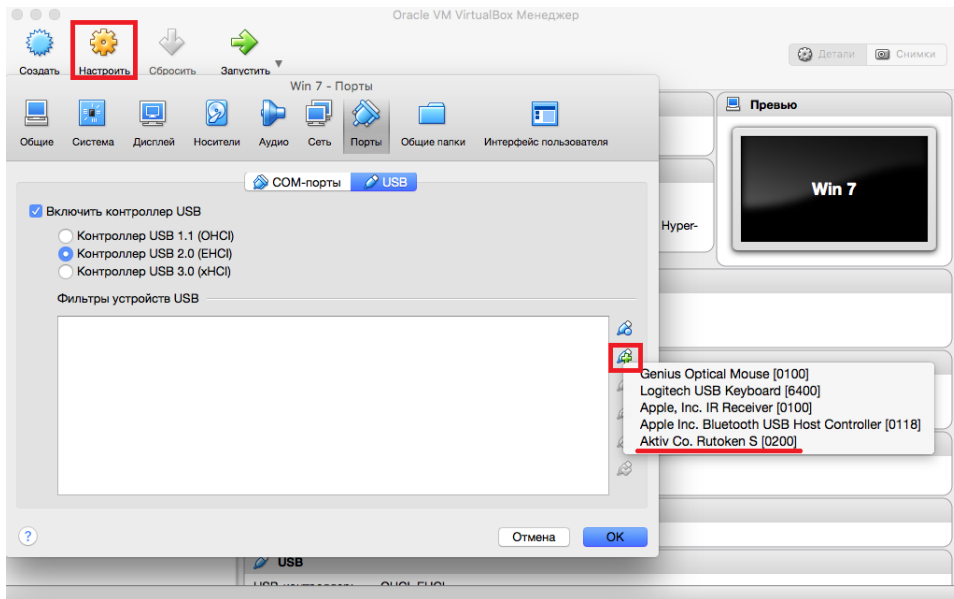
Oracle VM VirtualBox Менеджер

Создать Настроить Сбросить Запустить

Детали Снимки

Win 7 - Порты

Общие Система Дисплей Носители Аудио Сеть Порты Общие папки Интерфейс пользователя

COM-порты USB

Включить контроллер USB

Контроллер USB 1.1 (OHCI)

Контроллер USB 2.0 (EHCI)

Контроллер USB 3.0 (xHCI)

Фильтры устройств USB

Genius Optical Mouse [0100]

Logitech USB Keyboard [6400]

Apple, Inc. IR Receiver [0100]

Apple Inc. Bluetooth USB Host Controller [0118]

Aktiv Co. Rutoken S [0200]

Превью

Win 7

Hyper-

USB

Отмена OK

?